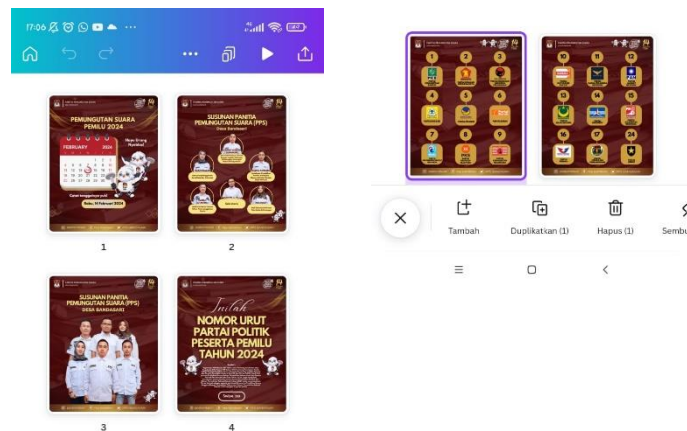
17:06

PEMUNGUTAN SUARA PEMILU 2024

FEBRUARY 2024

Catat tanggalnya ya!

Rabu, 14 Februari 2024

1

SUSUNAN PANITIA PEMUNGUTAN SUARA (PPS)

Desa Bandaharl

2

SUSUNAN PANITIA PEMUNGUTAN SUARA (PPS)

DESA BANDAHARI

3

Inilah

NOMOR URUT PARTAI POLITIK PESERTA PEMILU TAHUN 2024

4

1 2 3 4 5 6 7 8 9 10 11 12 13 14 15 16 17 24

Tambah

Duplikatkan (1)

Hapus (1)

Sembu